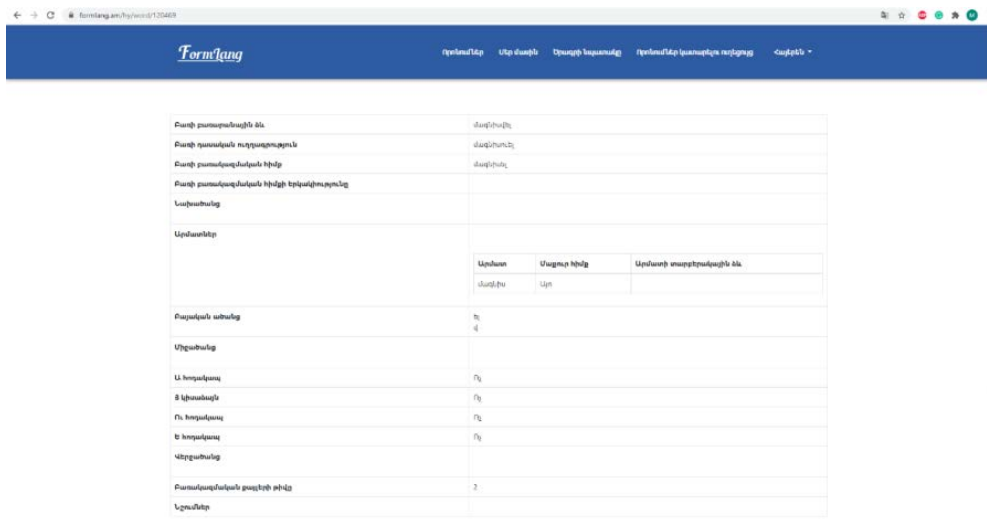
formlang.am/hy/word/120469

FormLang

Որոնումներ Մեր մասին Օրացույց նախաձայնի Որոնումներ կատարելու ուղեցույց Հայերեն

| Բառի բառարանային ձև | մազխմել |
|---|---|
| Բառի դասական ուղղագրություն | մազխմել |
| Բառի բառակազմական հիմք | մազխմել |
| Բառի բառակազմական հիմքի երկակիությունը | |
| Նախածանց | |
| Արմատներ | |

| Արմատ | Մացուր հիմք | Արմատի տարբերակային ձև |
|---|---|---|
| մազխմ | Այո | |

| Բայական ածանց | ել<br>վ |
|---|---|
| Միջածանց | |
| Ա հոլովույթ | Ոչ |
| Յ կիսաձայն | Ոչ |
| Ու հոլովույթ | Ոչ |
| Ե հոլովույթ | Ոչ |
| Վերջածանց | |
| Բառակազմական քայլերի թիվը | 2 |
| Նշումներ | |